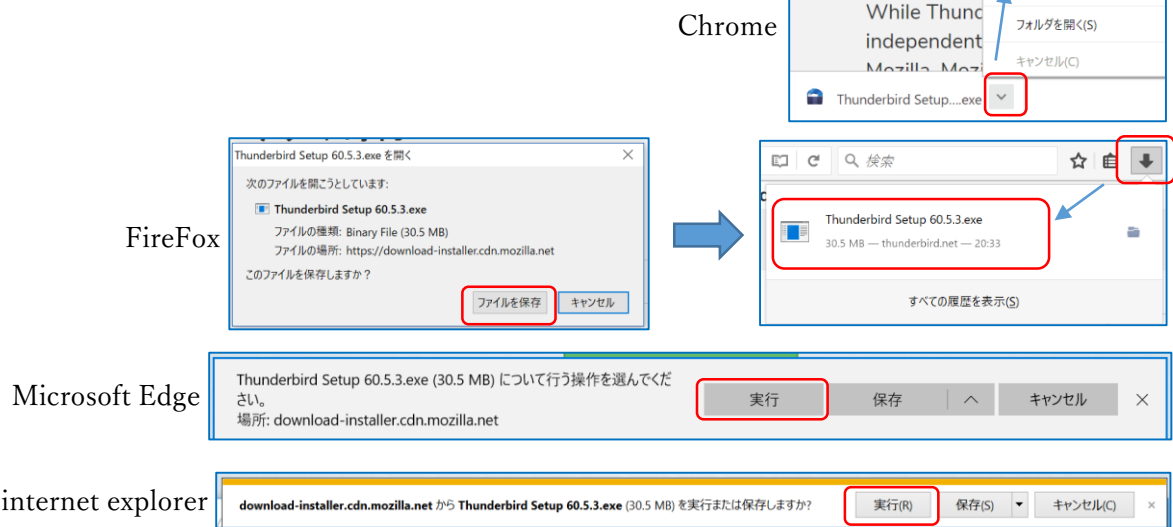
Chrome

While Thund
independent
Mozilla. Mozi

フォルダを開く(S)

キャンセル(C)

Thunderbird Setup....exe

FireFox

Thunderbird Setup 60.5.3.exe を開く

次のファイルを開こうとしています:

Thunderbird Setup 60.5.3.exe

ファイルの種類: Binary File (30.5 MB)

ファイルの場所: https://download-installer.cdn.mozilla.net

このファイルを保存しますか？

ファイルを保存

キャンセル

検索

Thunderbird Setup 60.5.3.exe

30.5 MB — thunderbird.net — 20:33

すべての履歴を表示(S)

Microsoft Edge

Thunderbird Setup 60.5.3.exe (30.5 MB) について行う操作を選んでください。

場所: download-installer.cdn.mozilla.net

実行

保存

キャンセル

internet explorer

download-installer.cdn.mozilla.net から Thunderbird Setup 60.5.3.exe (30.5 MB) を実行または保存しますか?

実行(R)

保存(S)

キャンセル(C)